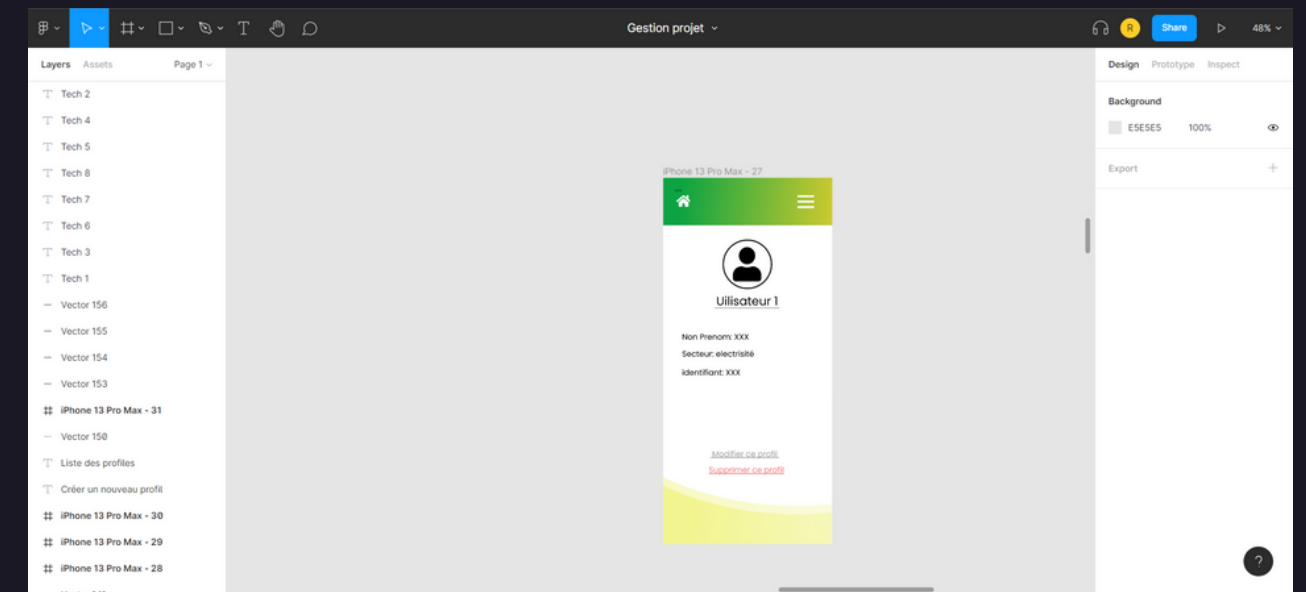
Gestion projet

R Share 48%

Layers Assets Page 1

Tech 2
Tech 4
Tech 5
Tech 8
Tech 7
Tech 6
Tech 3
Tech 1
Vector 156
Vector 155
Vector 154
Vector 153
iPhone 13 Pro Max - 31
Vector 150
Liste des profiles
Créer un nouveau profil
iPhone 13 Pro Max - 30
iPhone 13 Pro Max - 29
iPhone 13 Pro Max - 28

iPhone 13 Pro Max - 27

Uilisateur 1

Non Prenom: XXX
Secteur: electrisité
identifiant: XXX

Modifier ce profil
Supprimer ce profil

Design Prototype Inspect

Background

E5E5E5 100%

Export

?